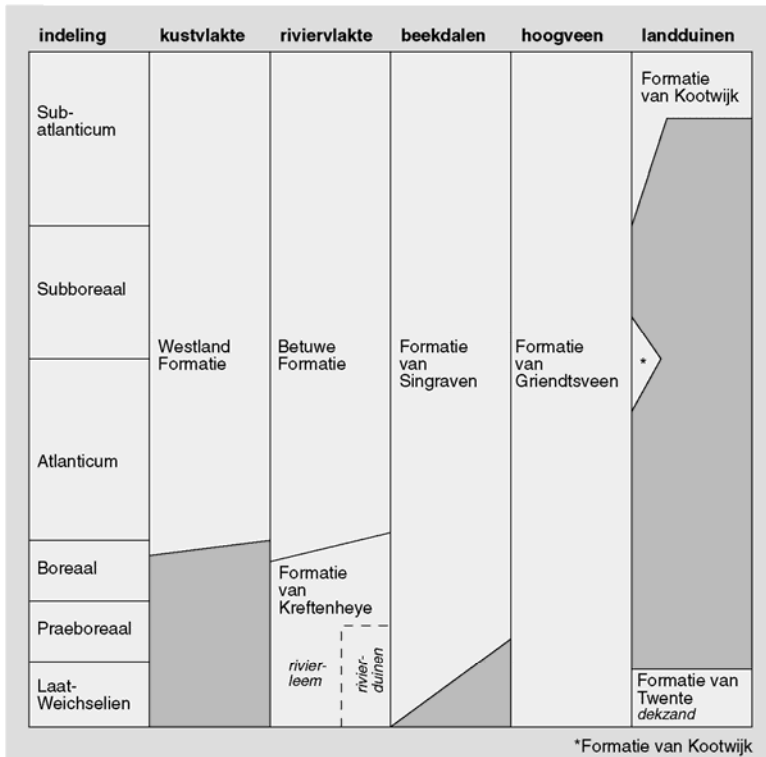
| indeling | kustvlakte | riviervlakte | beekdalen | hoogveen | landduinen |
|---|---|---|---|---|---|
| Subatlanticum | | | | | Formatie van Kootwijk |
| Subboreaal | | | | | |
| | Westland Formatie | Betuwe Formatie | Formatie van Singraven | Formatie van Griendtsveen | * |
| Atlanticum | | | | | |
| Boreaal | | Formatie van Kreftenheye | | | |
| Praeboreaal | | | | | |
| Laat-Weichselien | | rivierleem rivierduinen | | | Formatie van Twente *dekzand* |

*Formatie van Kootwijk